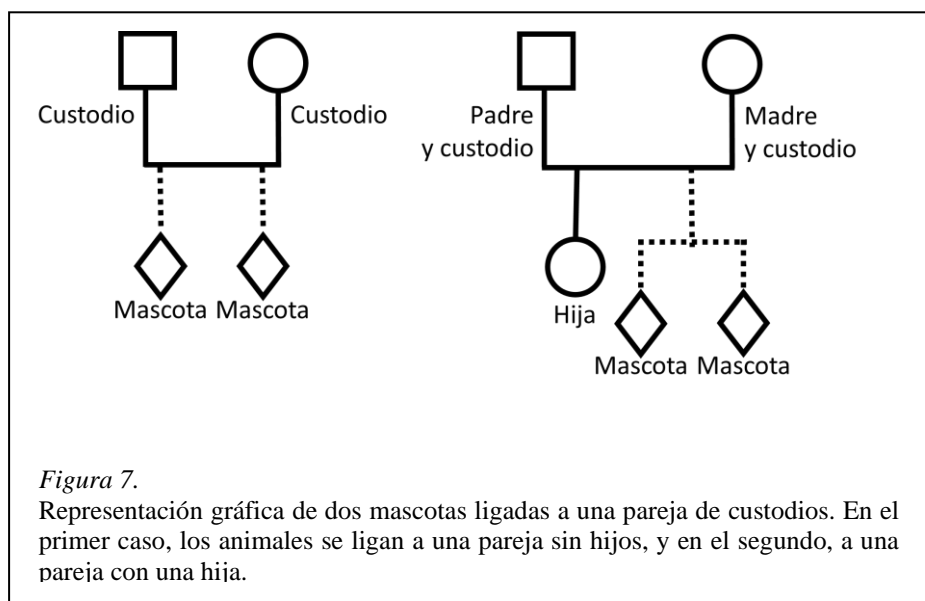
Custodio Custodio

Mascota Mascota

Padre y custodio

Madre y custodio

Hija

Mascota Mascota

*Figura 7.*
Representación gráfica de dos mascotas ligadas a una pareja de custodios. En el primer caso, los animales se ligan a una pareja sin hijos, y en el segundo, a una pareja con una hija.